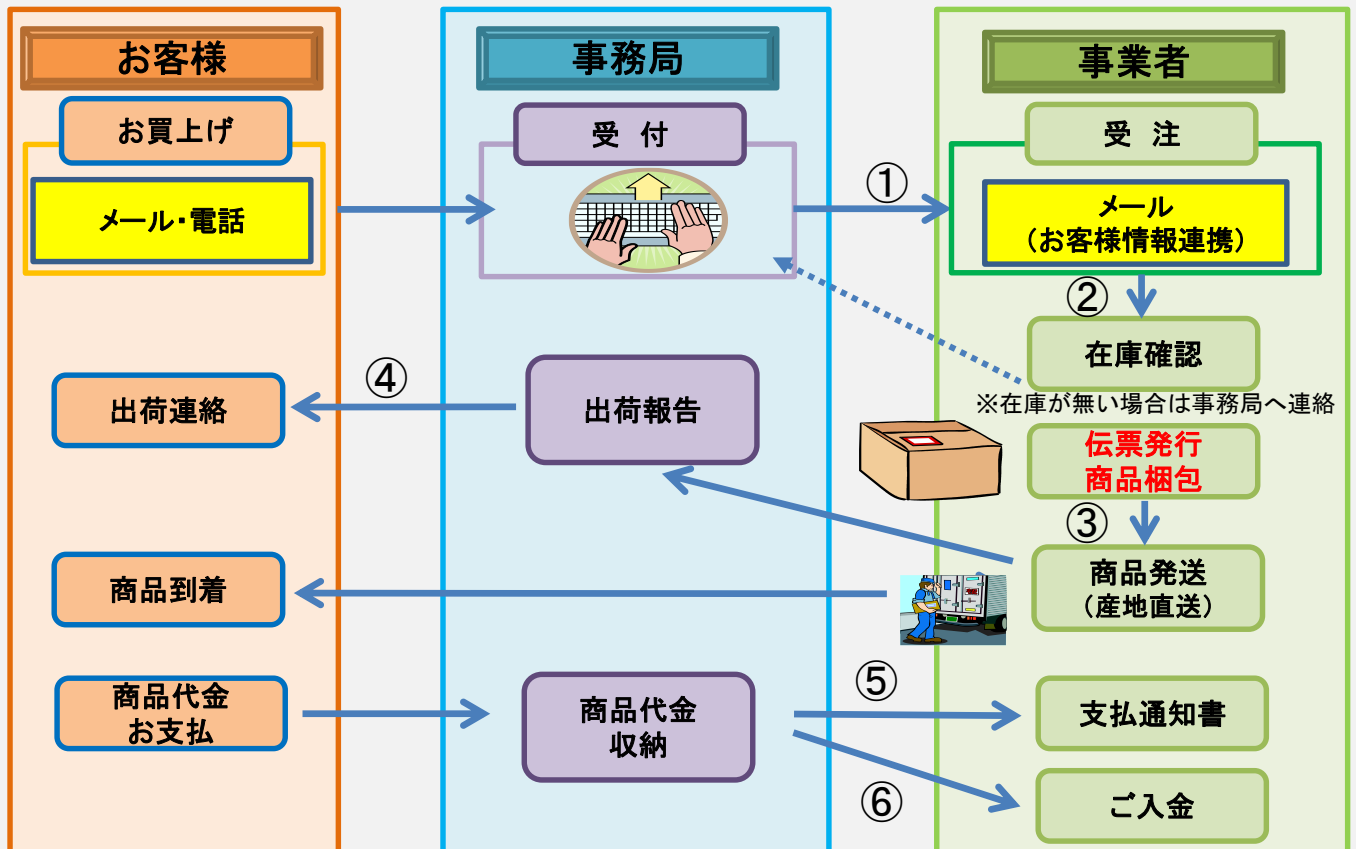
お客様

お買上げ

メール・電話

出荷連絡

商品到着

商品代金
お支払

事務局

受　付

出荷報告

商品代金
収納

事業者

受　注

メール
（お客様情報連携）

在庫確認

※在庫が無い場合は事務局へ連絡

伝票発行
商品梱包

商品発送
（産地直送）

支払通知書

ご入金

①

②

③

④

⑤

⑥